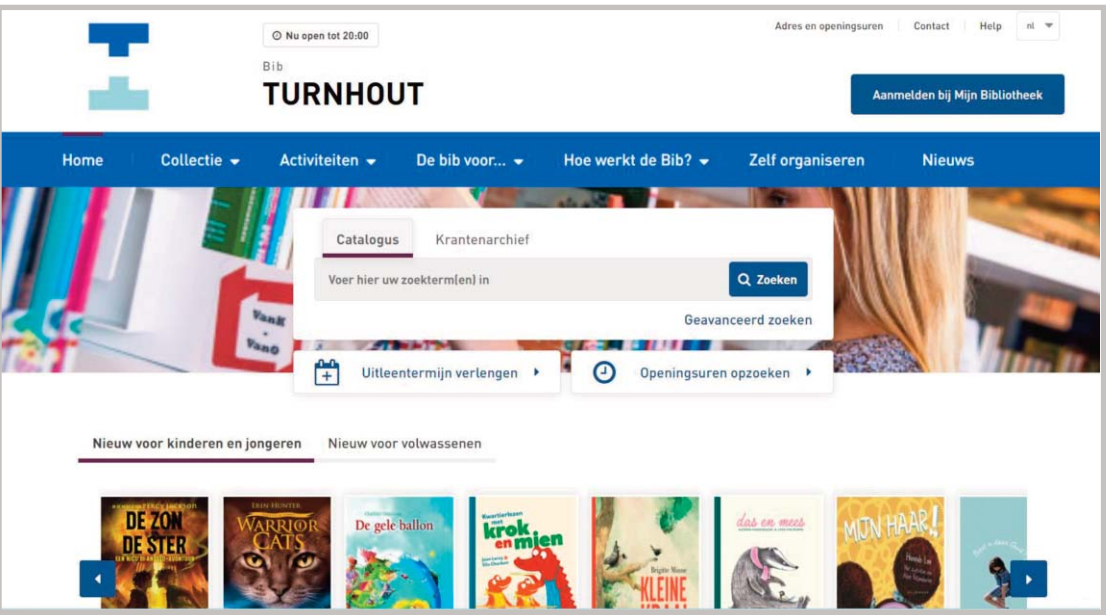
Nu open tot 20:00

Bib
TURNHOUT

Adres en openingsuren | Contact | Help | nl

Aanmelden bij Mijn Bibliotheek

Home | Collectie | Activiteiten | De bib voor... | Hoe werkt de Bib? | Zelf organiseren | Nieuws

Catalogus | Krantenarchief

Voer hier uw zoekterm(en) in

Zoeken

Geavanceerd zoeken

Uitleentermijn verlengen

Openingsuren opzoeken

Nieuw voor kinderen en jongeren | Nieuw voor volwassenen

DE ZON DE STER

ERIN HUNTER
WARRIOR CATS

De gele ballon

krok en mien

Brigitte Minne
KLEINE

das en mees

MIJN HAAR!